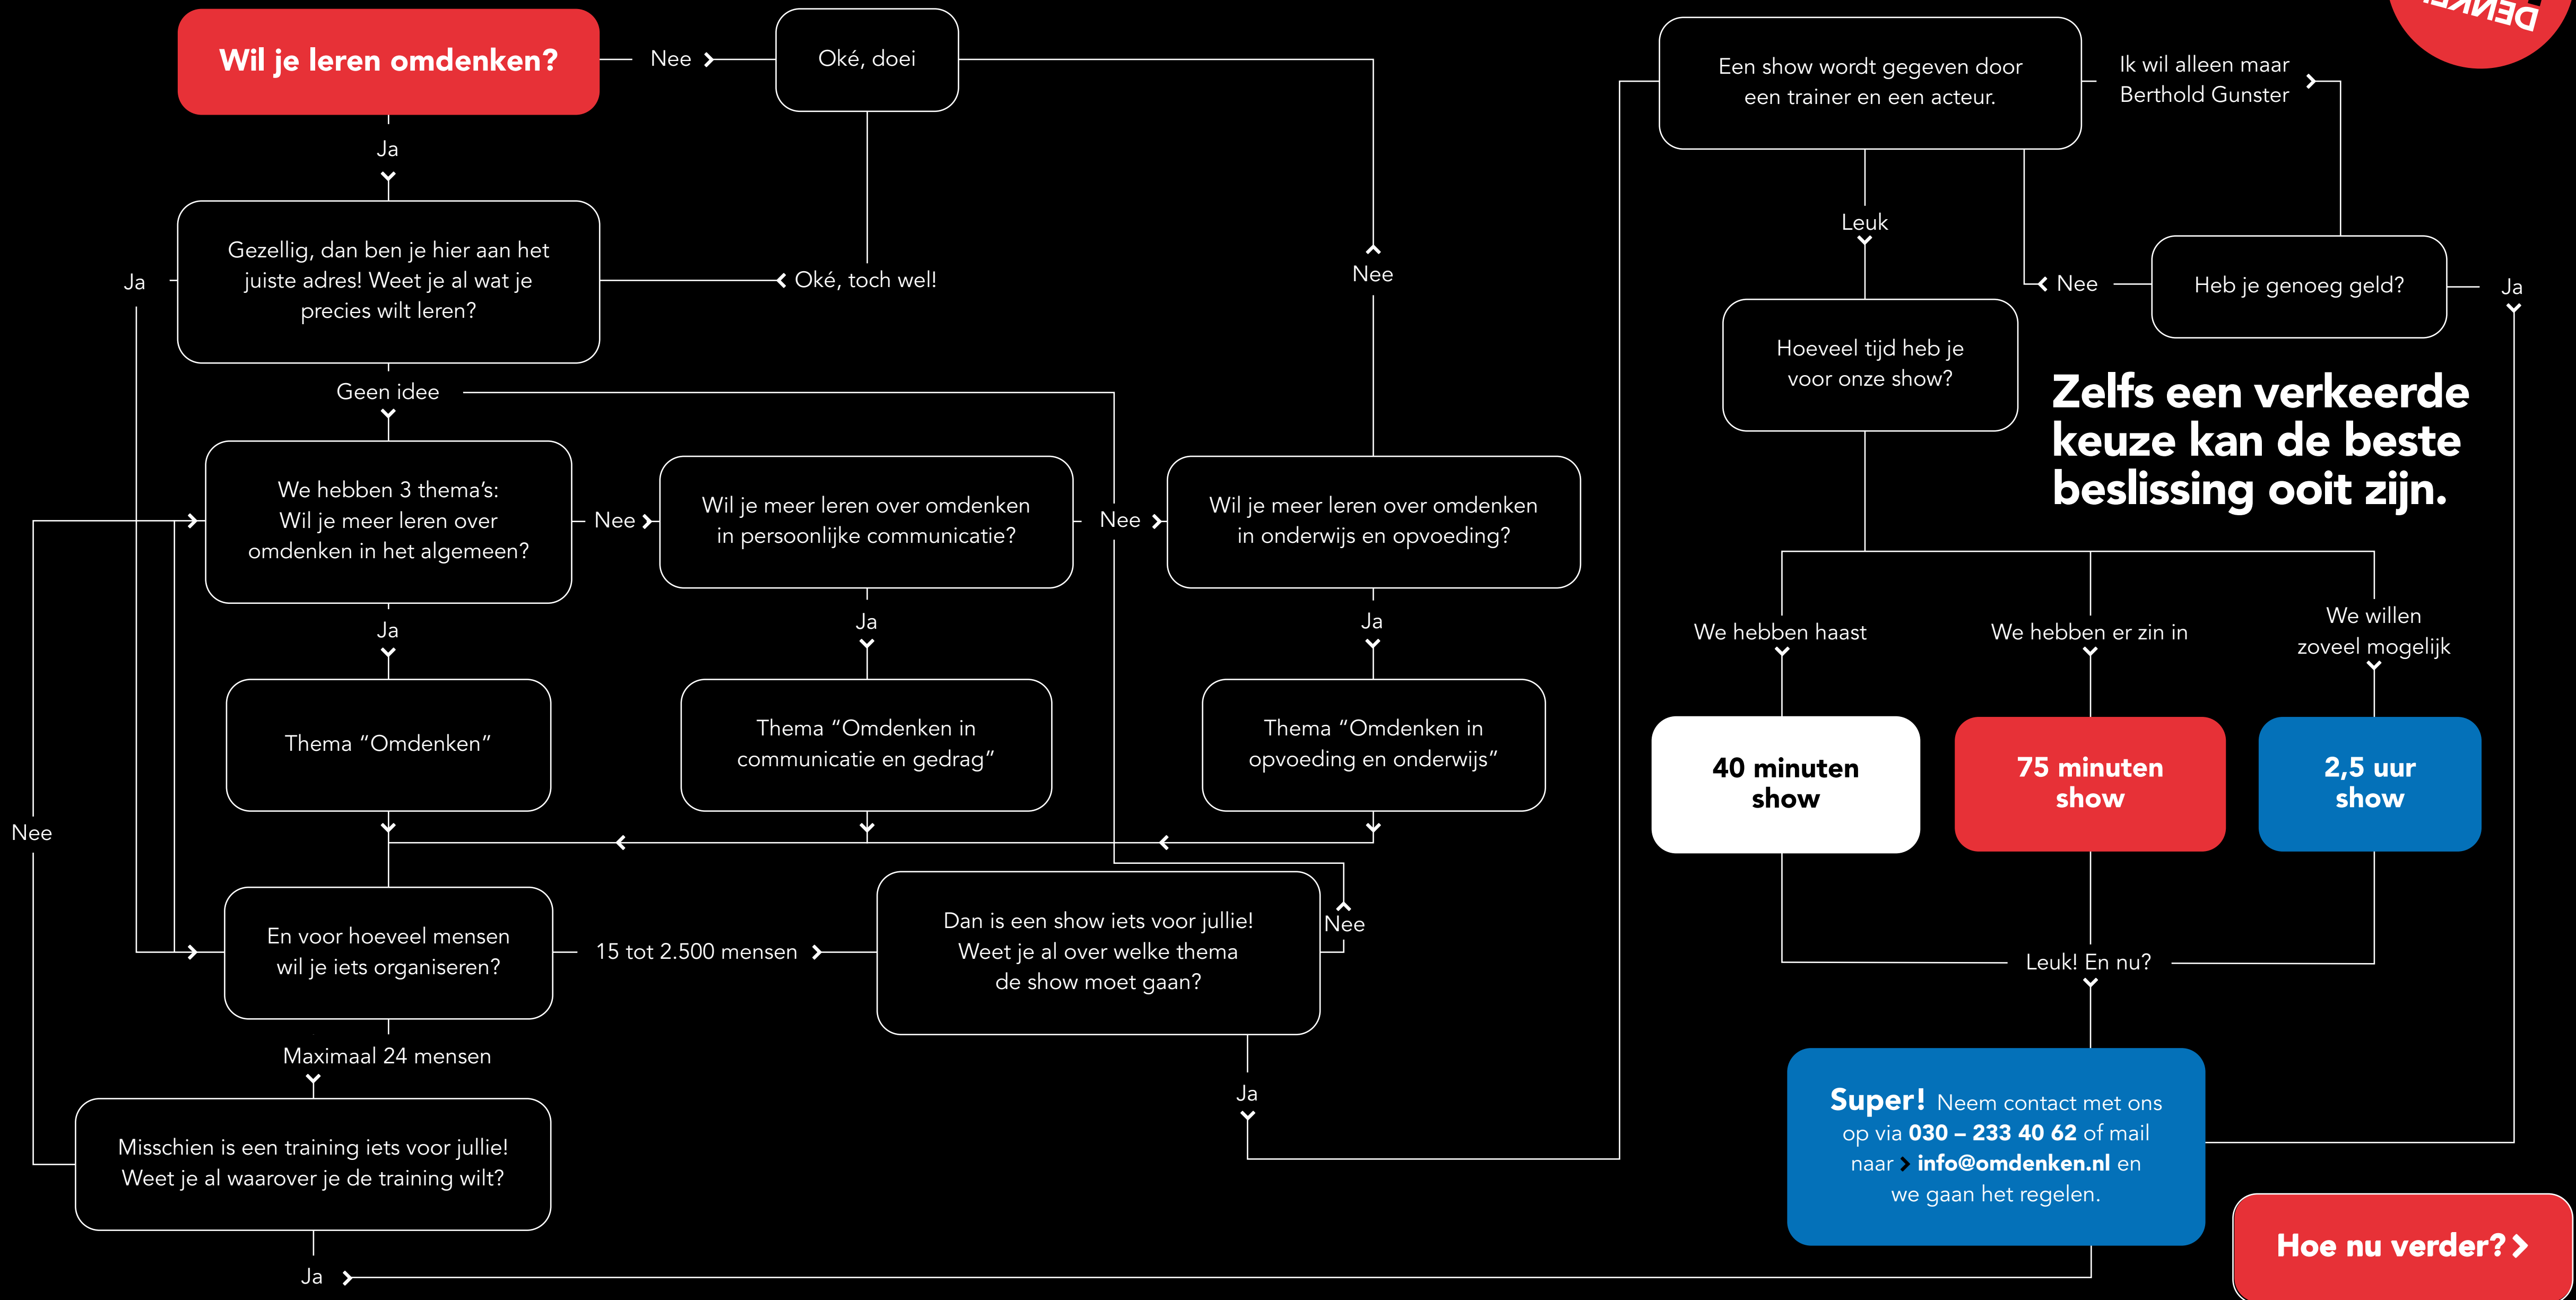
Wil je leren omdenken?

Nee

Oké, doei

Ja

Gezellig, dan ben je hier aan het juiste adres! Weet je al wat je precies wilt leren?

Oké, toch wel!

Ja

Nee

Geen idee

We hebben 3 thema's: Wil je meer leren over omdenken in het algemeen?

Nee

Wil je meer leren over omdenken in persoonlijke communicatie?

Nee

Wil je meer leren over omdenken in onderwijs en opvoeding?

Ja

Ja

Ja

Thema "Omdenken"

Thema "Omdenken in communicatie en gedrag"

Thema "Omdenken in opvoeding en onderwijs"

Nee

En voor hoeveel mensen wil je iets organiseren?

15 tot 2.500 mensen

Dan is een show iets voor jullie! Weet je al over welke thema de show moet gaan?

Nee

Maximaal 24 mensen

Ja

Misschien is een training iets voor jullie! Weet je al waarover je de training wilt?

Ja

Een show wordt gegeven door een trainer en een acteur.

Ik wil alleen maar Berthold Gunster

Leuk

Nee

Heb je genoeg geld?

Ja

Hoeveel tijd heb je voor onze show?

Zelfs een verkeerde keuze kan de beste beslissing ooit zijn.

We hebben haast

We hebben er zin in

We willen zoveel mogelijk

40 minuten show

75 minuten show

2,5 uur show

Leuk! En nu?

Super! Neem contact met ons op via 030 – 233 40 62 of mail naar info@omdenken.nl en we gaan het regelen.

Hoe nu verder?

DENKEN